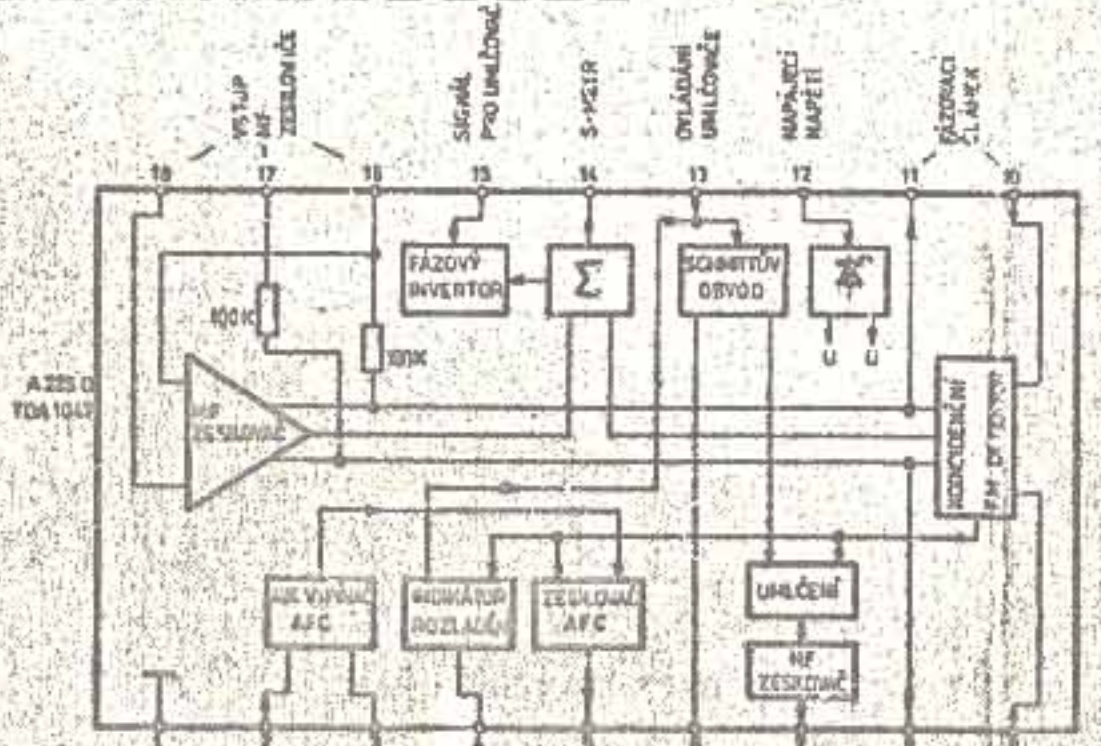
VSTUP NF ZESILOVAČE
SIGNÁL PRO UMLČOVAČ
S-METR
OVLÁDÁNÍ UMLČOVAČE
NAPÁJECÍ NAPĚTÍ
FÁZOVACÍ ČLÁNEK
18
17
16
15
14
13
12
11
10
FÁZOVÝ INVERTOR
$\Sigma$
SCHMITTŮV OBVOD
U
U
100K
100K
A 225 D
TDA 1047
NF ZESILOVAČ
KOINCIDENČNÍ FM-DETEKTOR
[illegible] AFC
INDIKÁTOR ROZLADĚNÍ
ZESILOVAČ AFC
UMLČENÍ
NF ZESILOVAČ